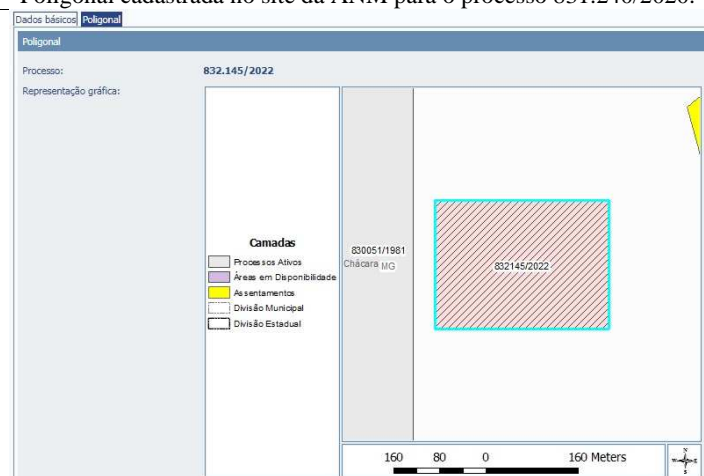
Poligonal cadastrada no site da ANM para o processo 831.246/2020.

Dados básicos | Poligonal

Poligonal

Processo: 832.145/2022

Representação gráfica:

Camadas
Processos Ativos
Áreas em Disponibilidade
Assentamentos
Divisão Municipal
Divisão Estadual

830051/1981
Chácara MG

832145/2022

160 80 0 160 Meters